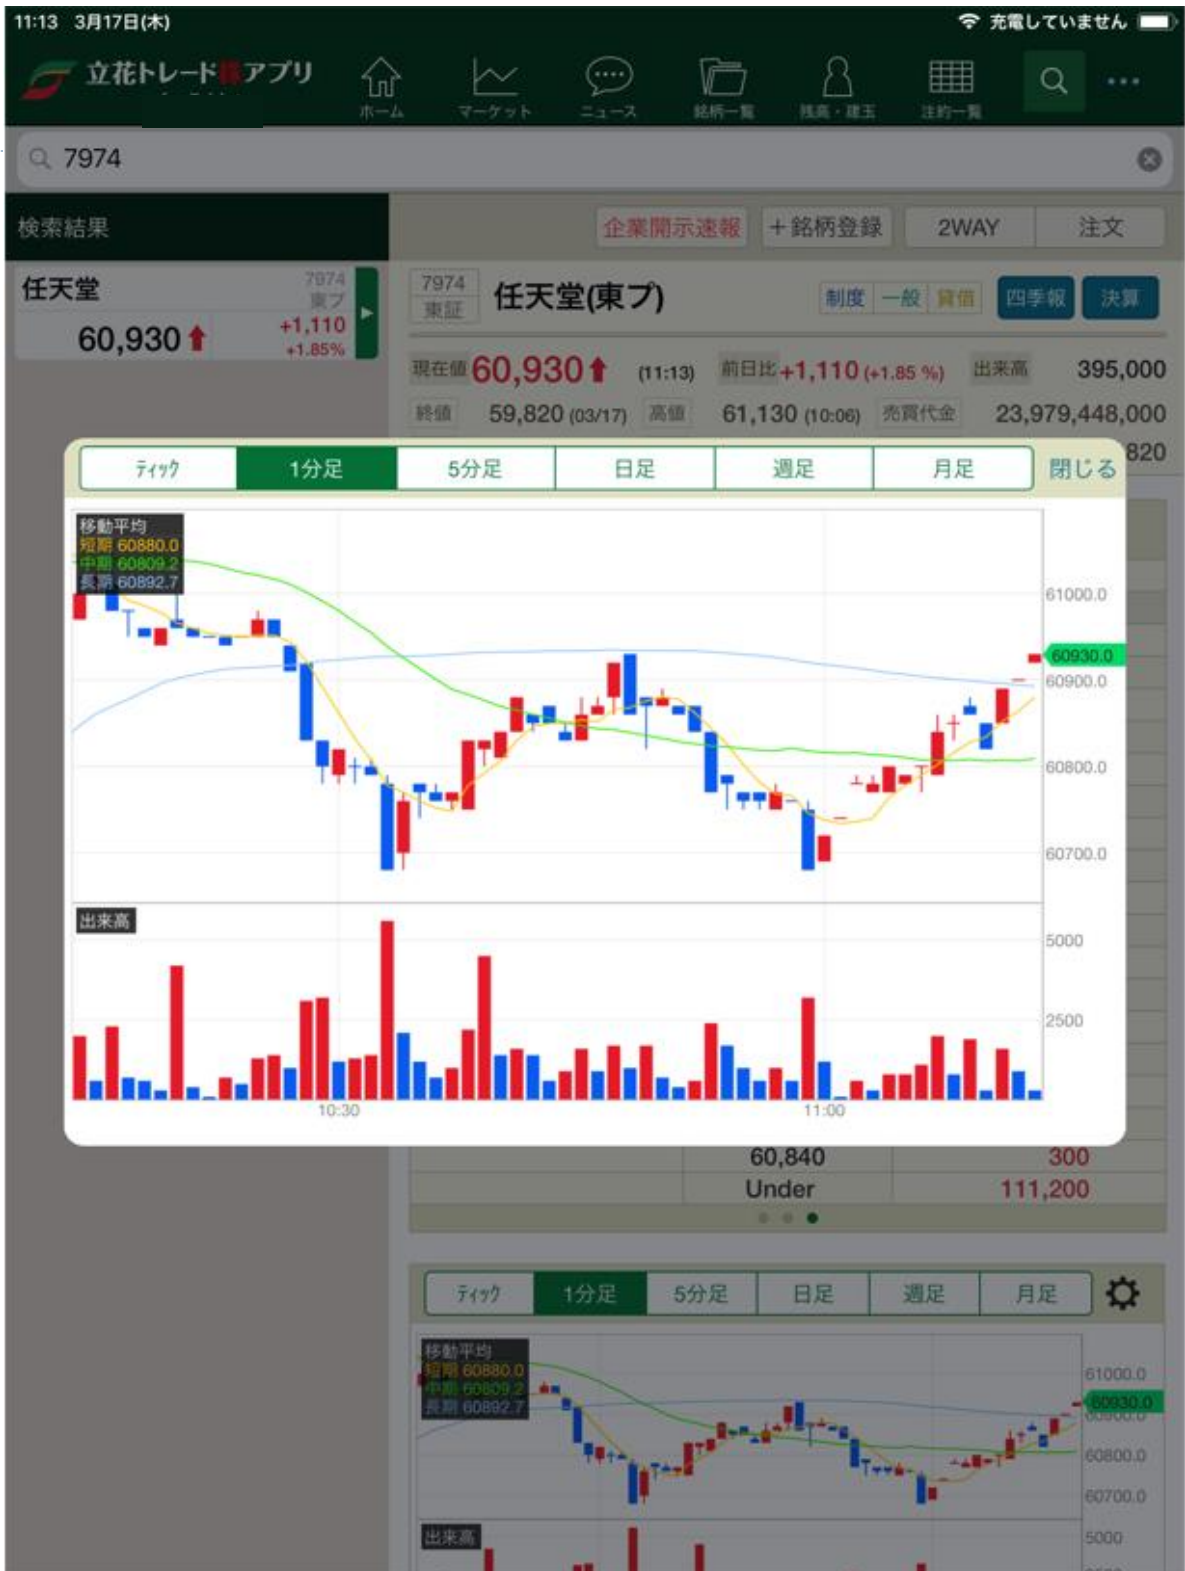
11:13 3月17日(木)
充電していません

立花トレード株アプリ
ホーム
マーケット
ニュース
銘柄一覧
残高・建玉
注約一覧

7974

検索結果
企業開示速報
＋銘柄登録
2WAY
注文

任天堂
7974
東プ
60,930
+1,110
+1.85%

7974
東証
任天堂(東プ)
制度
一般
貸借
四季報
決算

現在値 60,930 (11:13)
前日比 +1,110 (+1.85 %)
出来高 395,000
終値 59,820 (03/17)
高値 61,130 (10:06)
売買代金 23,979,448,000
820

ティック
1分足
5分足
日足
週足
月足
閉じる

移動平均
短期 60880.0
中期 60809.2
長期 60892.7

61000.0
60930.0
60900.0
60800.0
60700.0

出来高
5000
2500
10:30
11:00

60,840
300
Under
111,200

ティック
1分足
5分足
日足
週足
月足

移動平均
短期 60880.0
中期 60809.2
長期 60892.7
61000.0
60930.0
60800.0
60700.0
出来高
5000